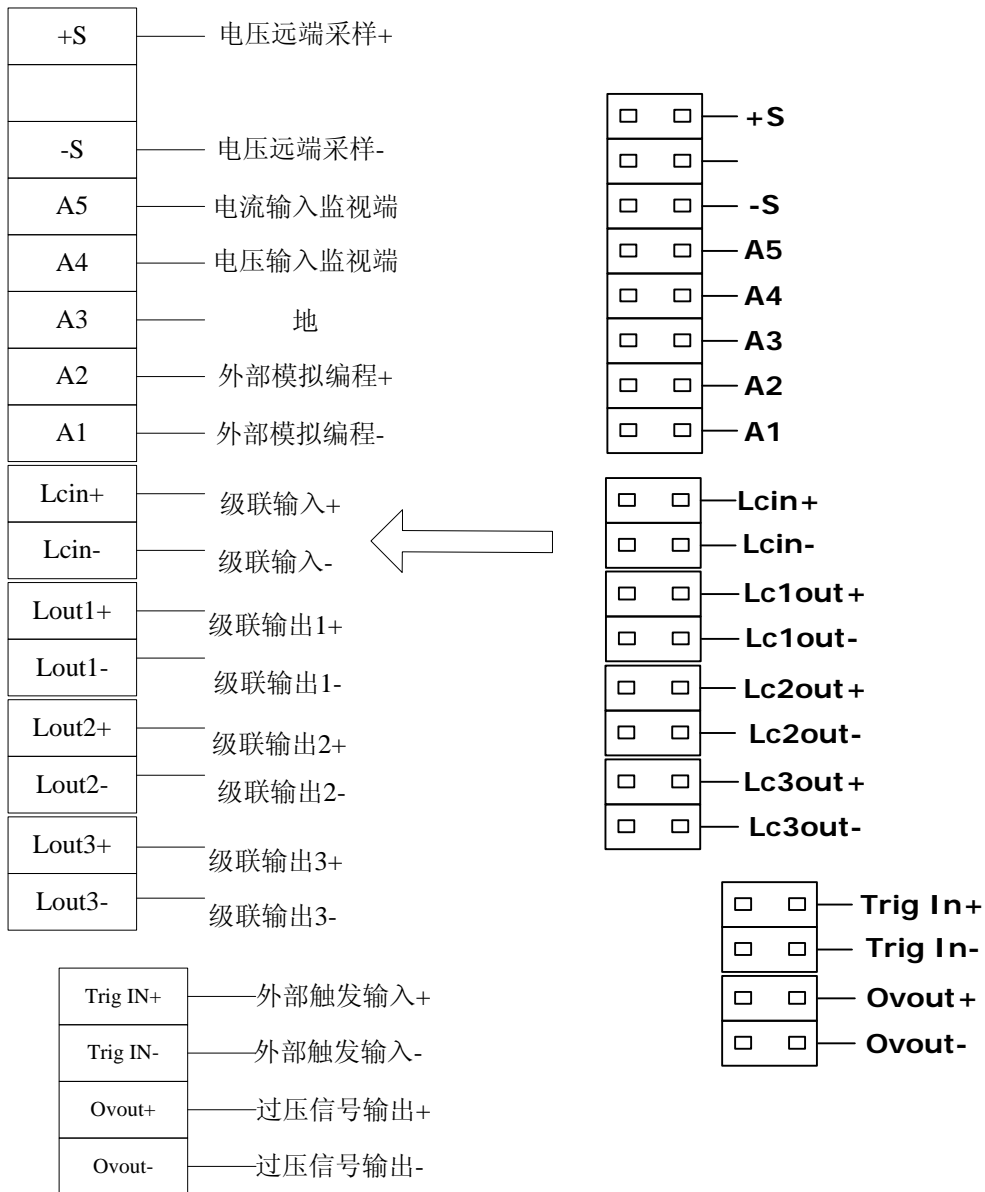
+S 电压远端采样+

-S 电压远端采样-

A5 电流输入监视端

A4 电压输入监视端

A3 地

A2 外部模拟编程+

A1 外部模拟编程-

Lcin+ 级联输入+

Lcin- 级联输入-

Lout1+ 级联输出1+

Lout1- 级联输出1-

Lout2+ 级联输出2+

Lout2- 级联输出2-

Lout3+ 级联输出3+

Lout3- 级联输出3-

Trig IN+ 外部触发输入+

Trig IN- 外部触发输入-

Ovout+ 过压信号输出+

Ovout- 过压信号输出-

+S

-S

A5

A4

A3

A2

A1

Lcin+

Lcin-

Lc1out+

Lc1out-

Lc2out+

Lc2out-

Lc3out+

Lc3out-

Trig In+

Trig In-

Ovout+

Ovout-